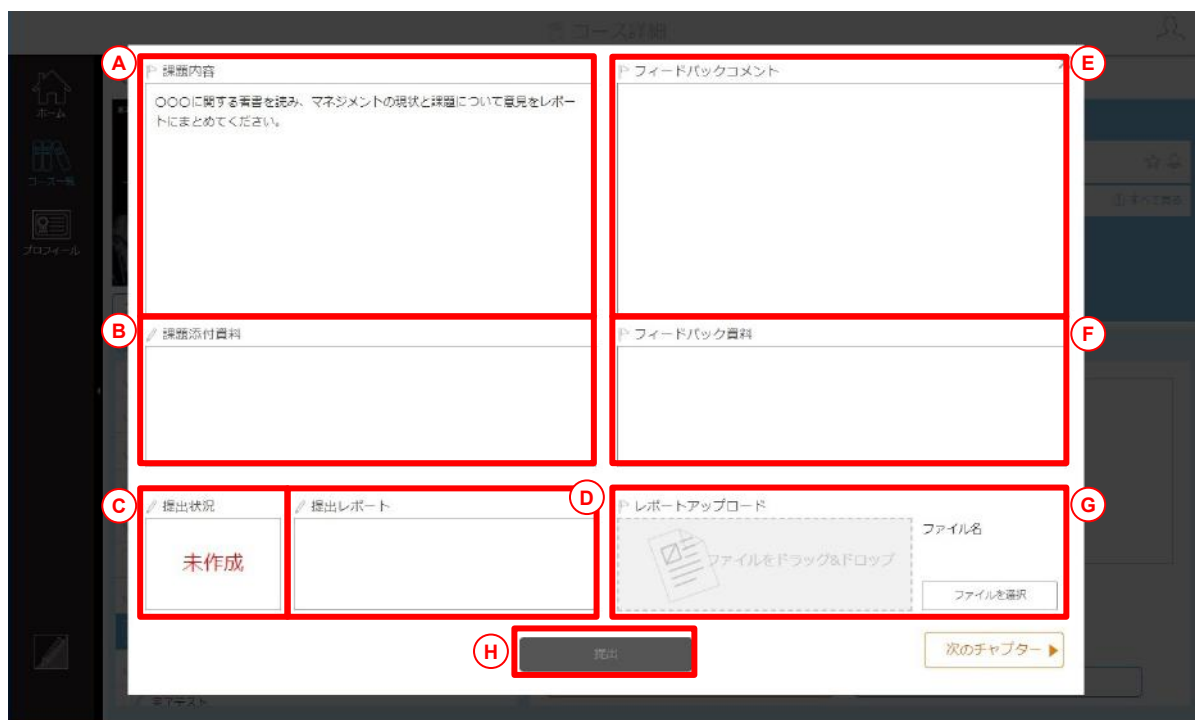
コース詳細

ホーム

コース一覧

プロフィール

A
課題内容
○○○に関する書書を読み、マネジメントの現状と課題について意見をレポートにまとめてください。

E
フィードバックコメント

B
課題添付資料

F
フィードバック資料

C
提出状況
未作成

D
提出レポート

G
レポートアップロード
ファイルをドラッグ&ドロップ
ファイル名
ファイルを選択

H
提出

次のチャプター